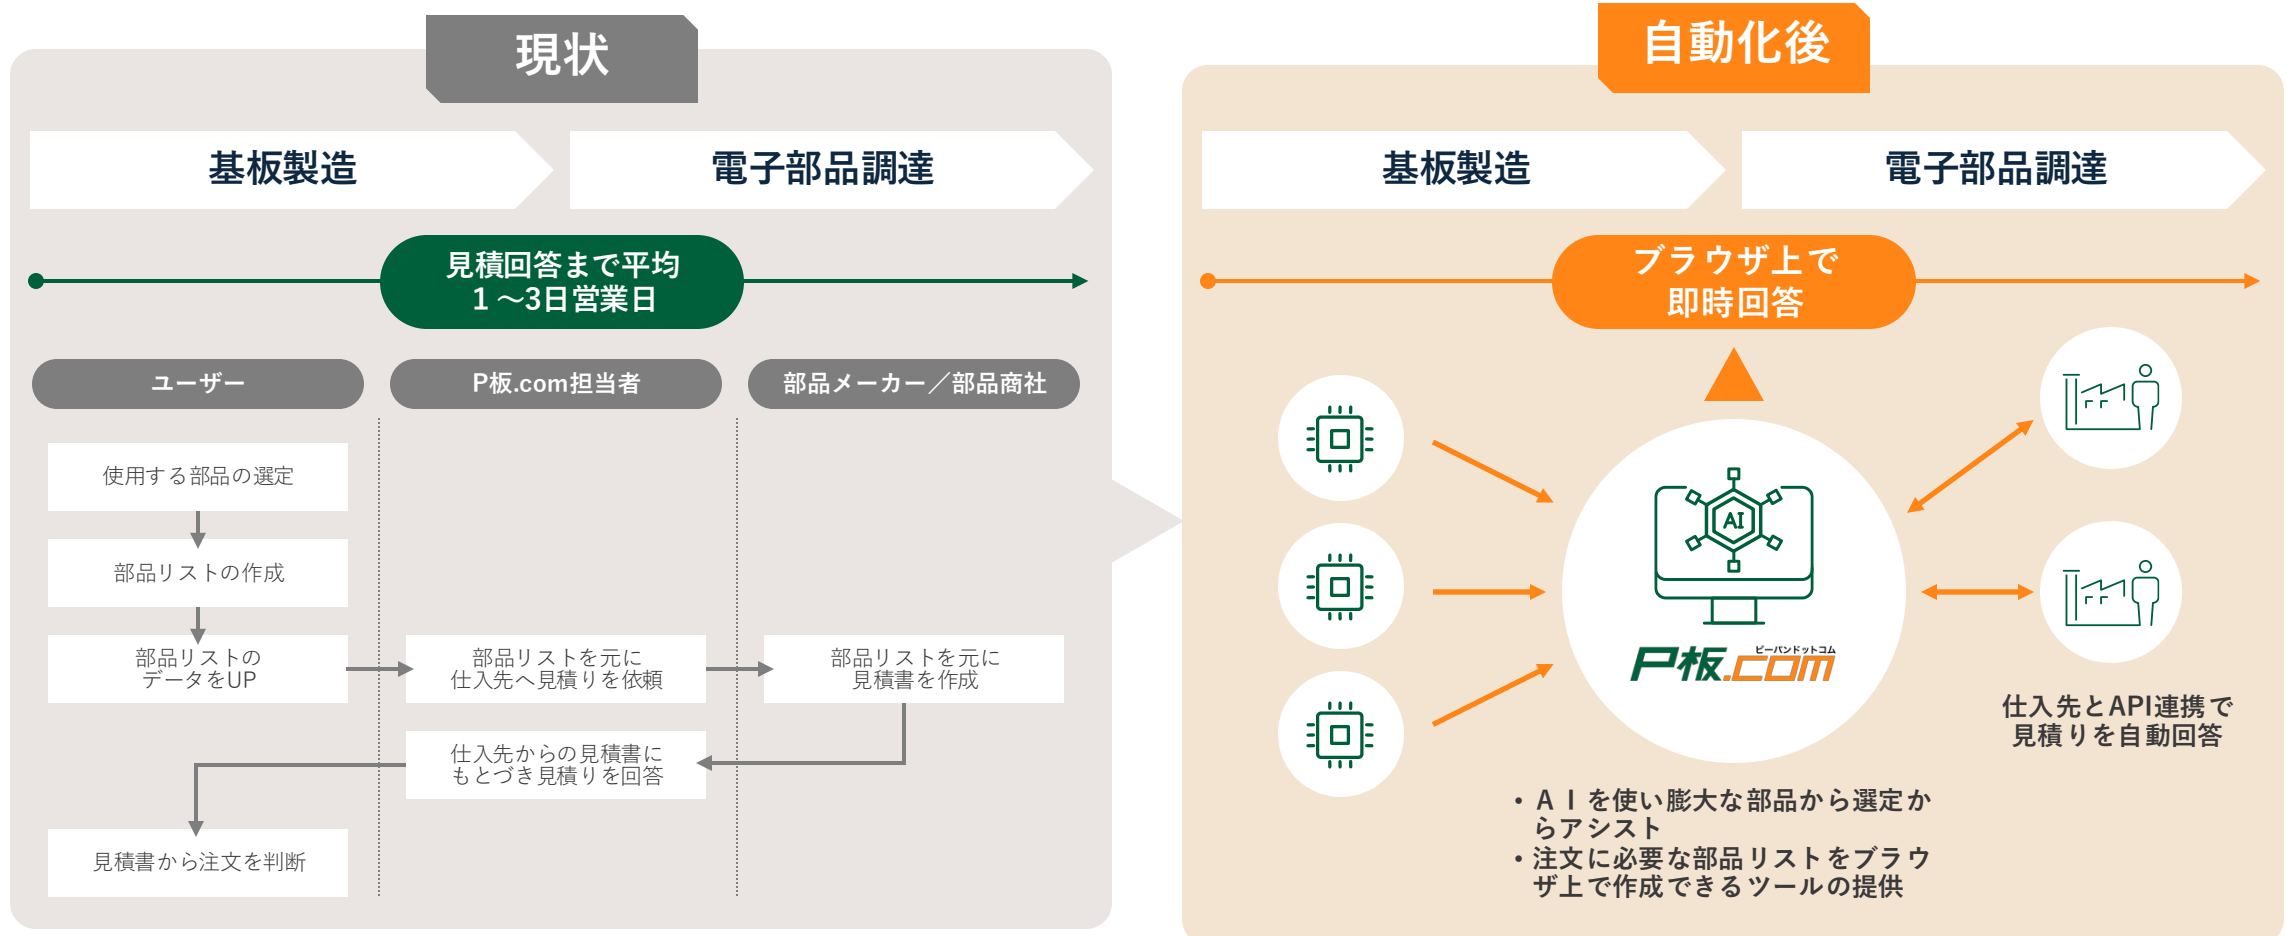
現状

基板製造

電子部品調達

見積回答まで平均
1～3日営業日

ユーザー

P板.com担当者

部品メーカー／部品商社

使用する部品の選定

部品リストの作成

部品リストの
データをUP

部品リストを元に
仕入先へ見積りを依頼

部品リストを元に
見積書を作成

仕入先からの見積書に
もとづき見積りを回答

見積書から注文を判断

自動化後

基板製造

電子部品調達

ブラウザ上で
即時回答

AI

ピーバンドットコム
P板.com

仕入先とAPI連携で
見積りを自動回答

・ＡＩを使い膨大な部品から選定からアシスト
・注文に必要な部品リストをブラウザ上で作成できるツールの提供